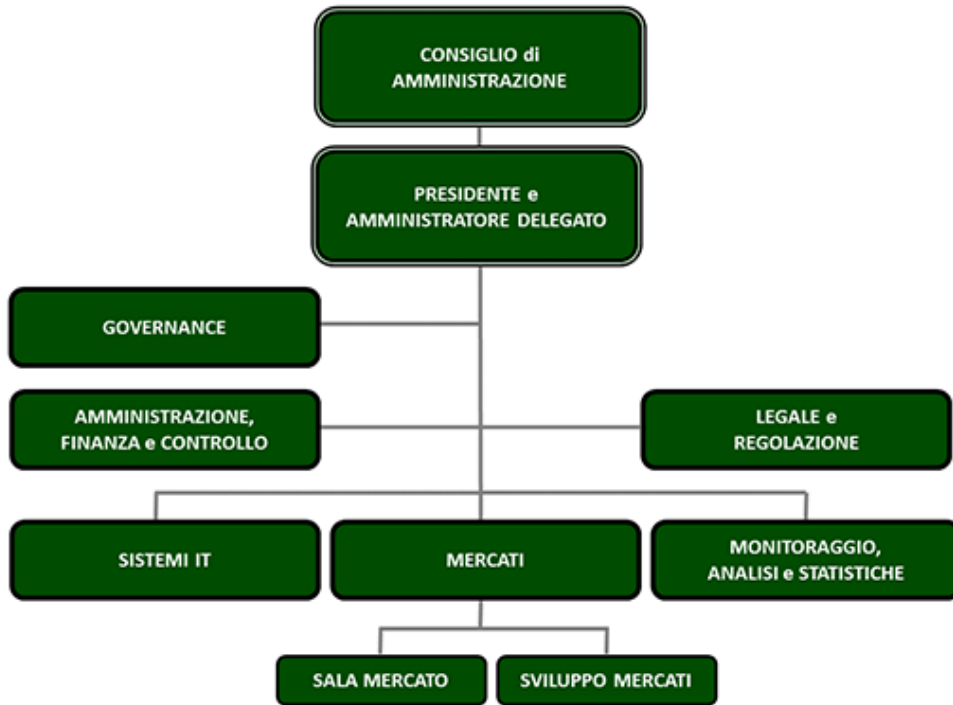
CONSIGLIO di AMMINISTRAZIONE

PRESIDENTE e AMMINISTRATORE DELEGATO

GOVERNANCE

AMMINISTRAZIONE, FINANZA e CONTROLLO

LEGALE e REGOLAZIONE

SISTEMI IT

MERCATI

MONITORAGGIO, ANALISI e STATISTICHE

SALA MERCATO

SVILUPPO MERCATI